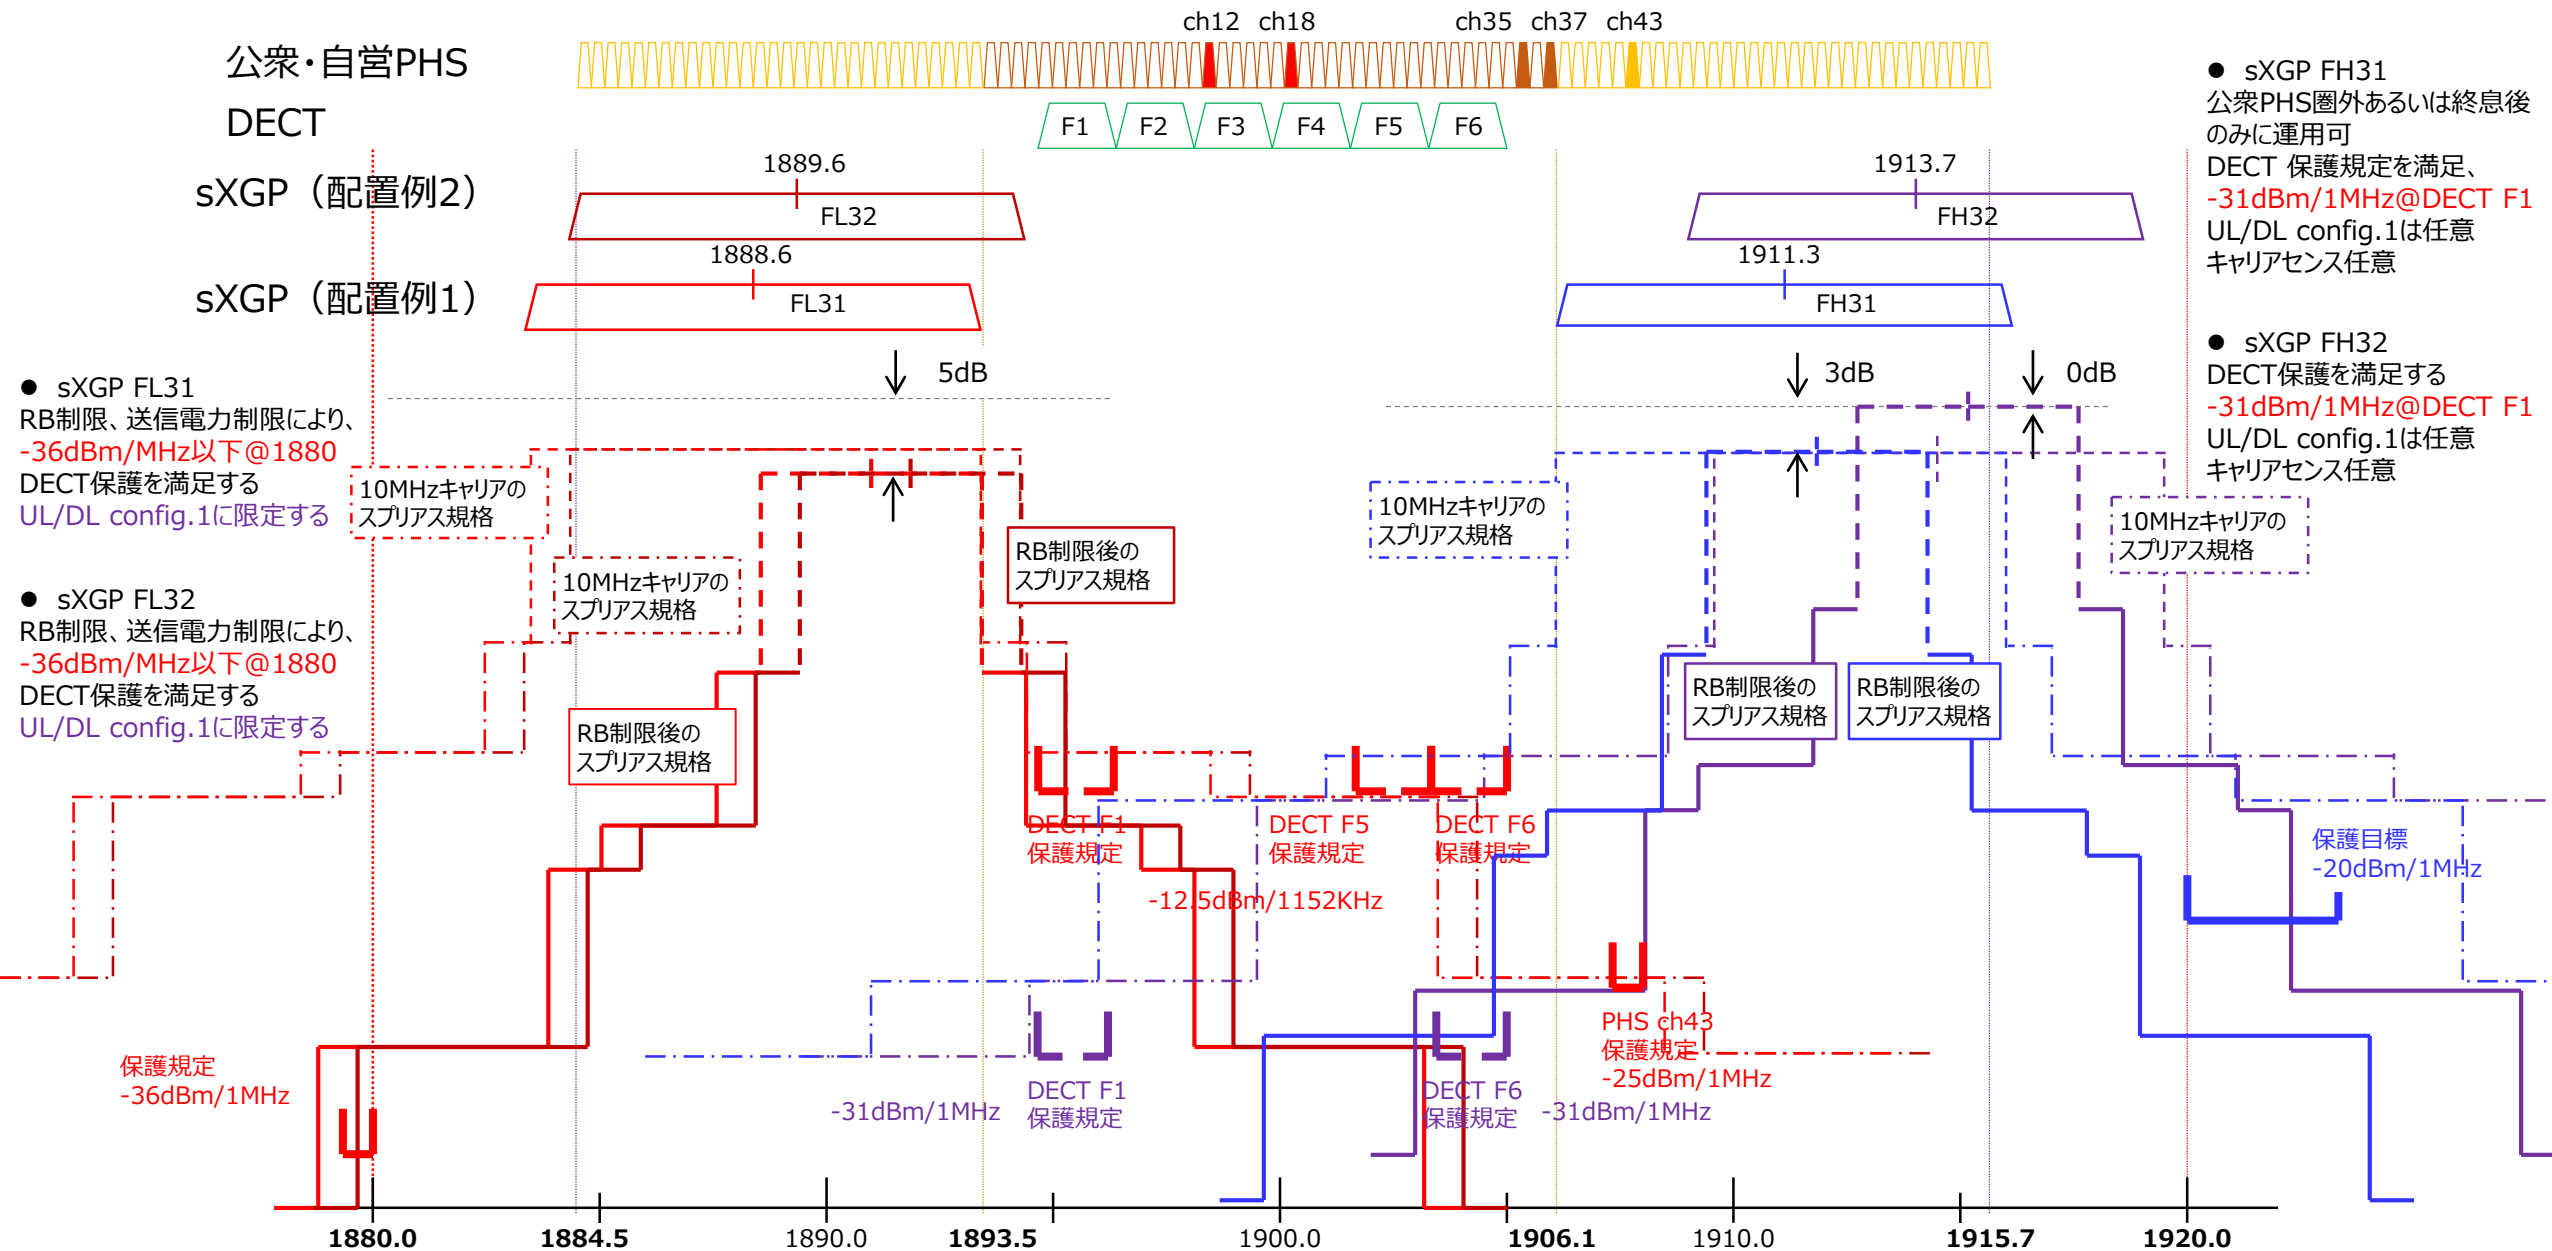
ch12 ch18 ch35 ch37 ch43

公衆・自営PHS

DECT

F1 F2 F3 F4 F5 F6

sXGP（配置例2）

1889.6

FL32

1913.7

FH32

sXGP（配置例1）

1888.6

FL31

1911.3

FH31

● sXGP FH31
公衆PHS圏外あるいは終息後のみに運用可
DECT 保護規定を満足、
-31dBm/1MHz@DECT F1
UL/DL config.1は任意
キャリアセンス任意

● sXGP FH32
DECT保護を満足する
-31dBm/1MHz@DECT F1
UL/DL config.1は任意
キャリアセンス任意

5dB

3dB

0dB

● sXGP FL31
RB制限、送信電力制限により、
-36dBm/MHz以下@1880
DECT保護を満足する
UL/DL config.1に限定する

● sXGP FL32
RB制限、送信電力制限により、
-36dBm/MHz以下@1880
DECT保護を満足する
UL/DL config.1に限定する

10MHzキャリアのスプリアス規格

10MHzキャリアのスプリアス規格

RB制限後のスプリアス規格

RB制限後のスプリアス規格

10MHzキャリアのスプリアス規格

10MHzキャリアのスプリアス規格

RB制限後のスプリアス規格

RB制限後のスプリアス規格

DECT F1
保護規定

DECT F5
保護規定

DECT F6
保護規定

-12.5dBm/1152KHz

保護目標
-20dBm/1MHz

PHS ch43
保護規定
-25dBm/1MHz

保護規定
-36dBm/1MHz

-31dBm/1MHz

DECT F1
保護規定

DECT F6
保護規定

-31dBm/1MHz

1880.0 1884.5 1890.0 1893.5 1900.0 1906.1 1910.0 1915.7 1920.0